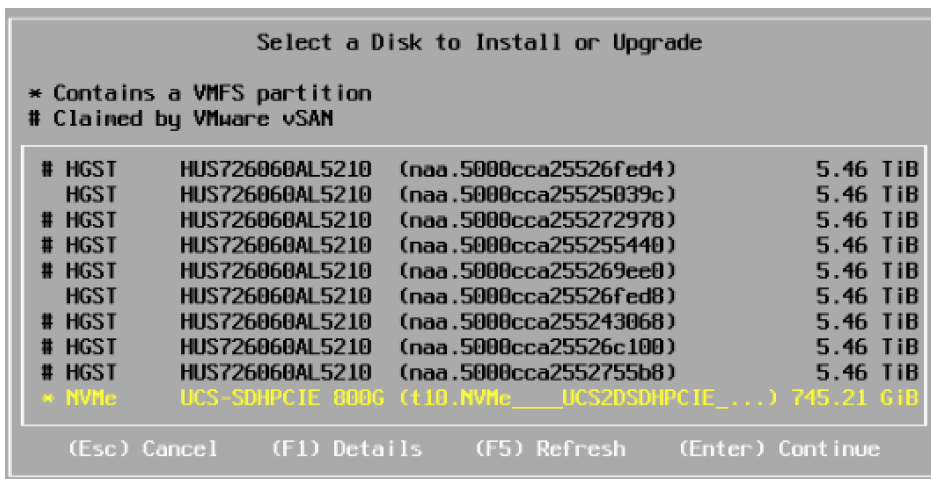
Select a Disk to Install or Upgrade

* Contains a VMFS partition
# Claimed by VMware vSAN

| | | | | |
|---|---|---|---|---|
| # | HGST | HUS726060AL5210 | (naa.5000cca25526fed4) | 5.46 TiB |
| | HGST | HUS726060AL5210 | (naa.5000cca25525839c) | 5.46 TiB |
| # | HGST | HUS726060AL5210 | (naa.5000cca255272978) | 5.46 TiB |
| # | HGST | HUS726060AL5210 | (naa.5000cca255255440) | 5.46 TiB |
| # | HGST | HUS726060AL5210 | (naa.5000cca255269ee0) | 5.46 TiB |
| | HGST | HUS726060AL5210 | (naa.5000cca25526fed8) | 5.46 TiB |
| # | HGST | HUS726060AL5210 | (naa.5000cca255243068) | 5.46 TiB |
| # | HGST | HUS726060AL5210 | (naa.5000cca25526c100) | 5.46 TiB |
| # | HGST | HUS726060AL5210 | (naa.5000cca2552755b8) | 5.46 TiB |
| * | NVMe | UCS-SDHPCIE 800G | (t10.NVMe____UCS2DSDHPCIE_...) | 745.21 GiB |

(Esc) Cancel (F1) Details (F5) Refresh (Enter) Continue